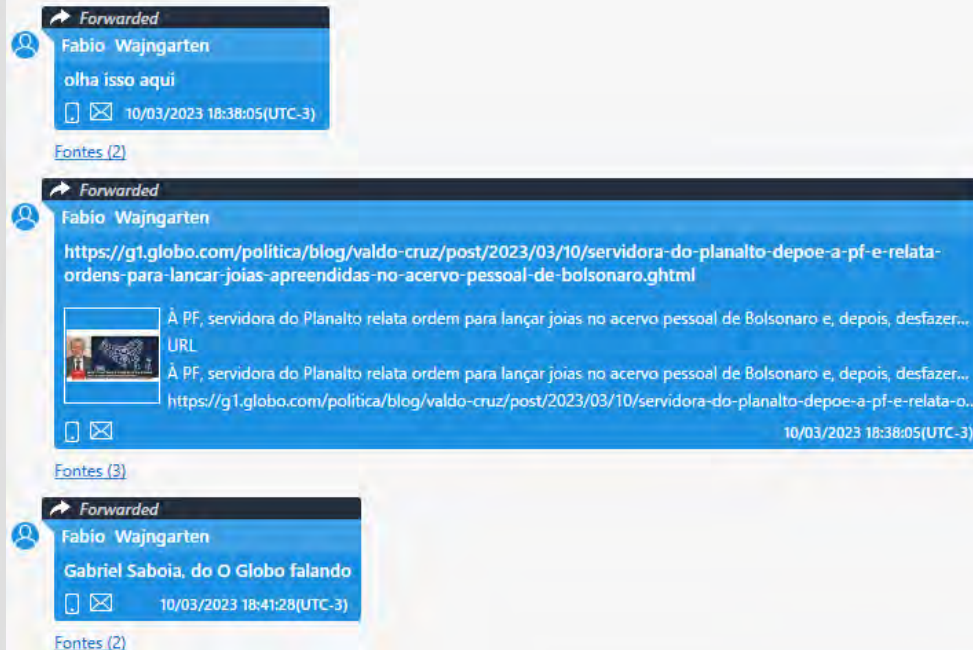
Forwarded
Fabio Wajngarten
olha isso aqui
10/03/2023 18:38:05(UTC-3)
Fontes (2)

Forwarded
Fabio Wajngarten
https://g1.globo.com/politica/blog/valdo-cruz/post/2023/03/10/servidora-do-planalto-depoe-a-pf-e-relata-ordens-para-lancar-joias-apreendidas-no-acervo-pessoal-de-bolsonaro.ghtml
À PF, servidora do Planalto relata ordem para lançar joias no acervo pessoal de Bolsonaro e, depois, desfazer...
URL
À PF, servidora do Planalto relata ordem para lançar joias no acervo pessoal de Bolsonaro e, depois, desfazer...
https://g1.globo.com/politica/blog/valdo-cruz/post/2023/03/10/servidora-do-planalto-depoe-a-pf-e-relata-o...
10/03/2023 18:38:05(UTC-3)
Fontes (3)

Forwarded
Fabio Wajngarten
Gabriel Saboia, do O Globo falando
10/03/2023 18:41:28(UTC-3)
Fontes (2)